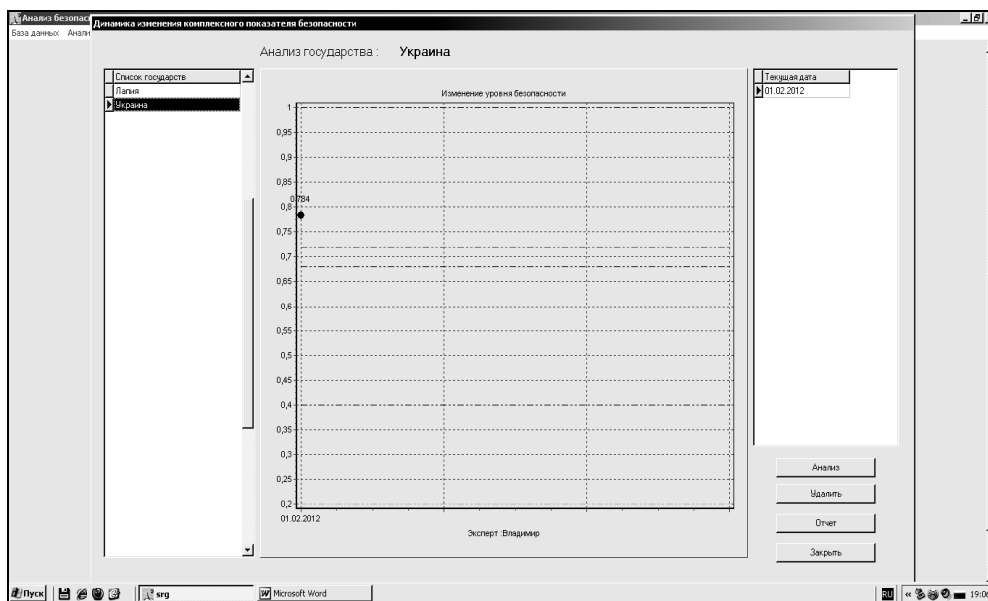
Анализ безопас
База данных Анали
Динамика изменения комплексного показателя безопасности

Анализ государства : Украина

| Список государств |
|---|
| Латвия |
| Украина |

Изменение уровня безопасности

1
0,95
0,9
0,85
0,8
0,784
0,75
0,7
0,65
0,6
0,55
0,5
0,45
0,4
0,35
0,3
0,25
0,2
01.02.2012

Эксперт :Владимир

| Текущая дата |
|---|
| 01.02.2012 |

Анализ
Удалить
Отчет
Закрыть

Пуск
srg
Microsoft Word
RU
19:0